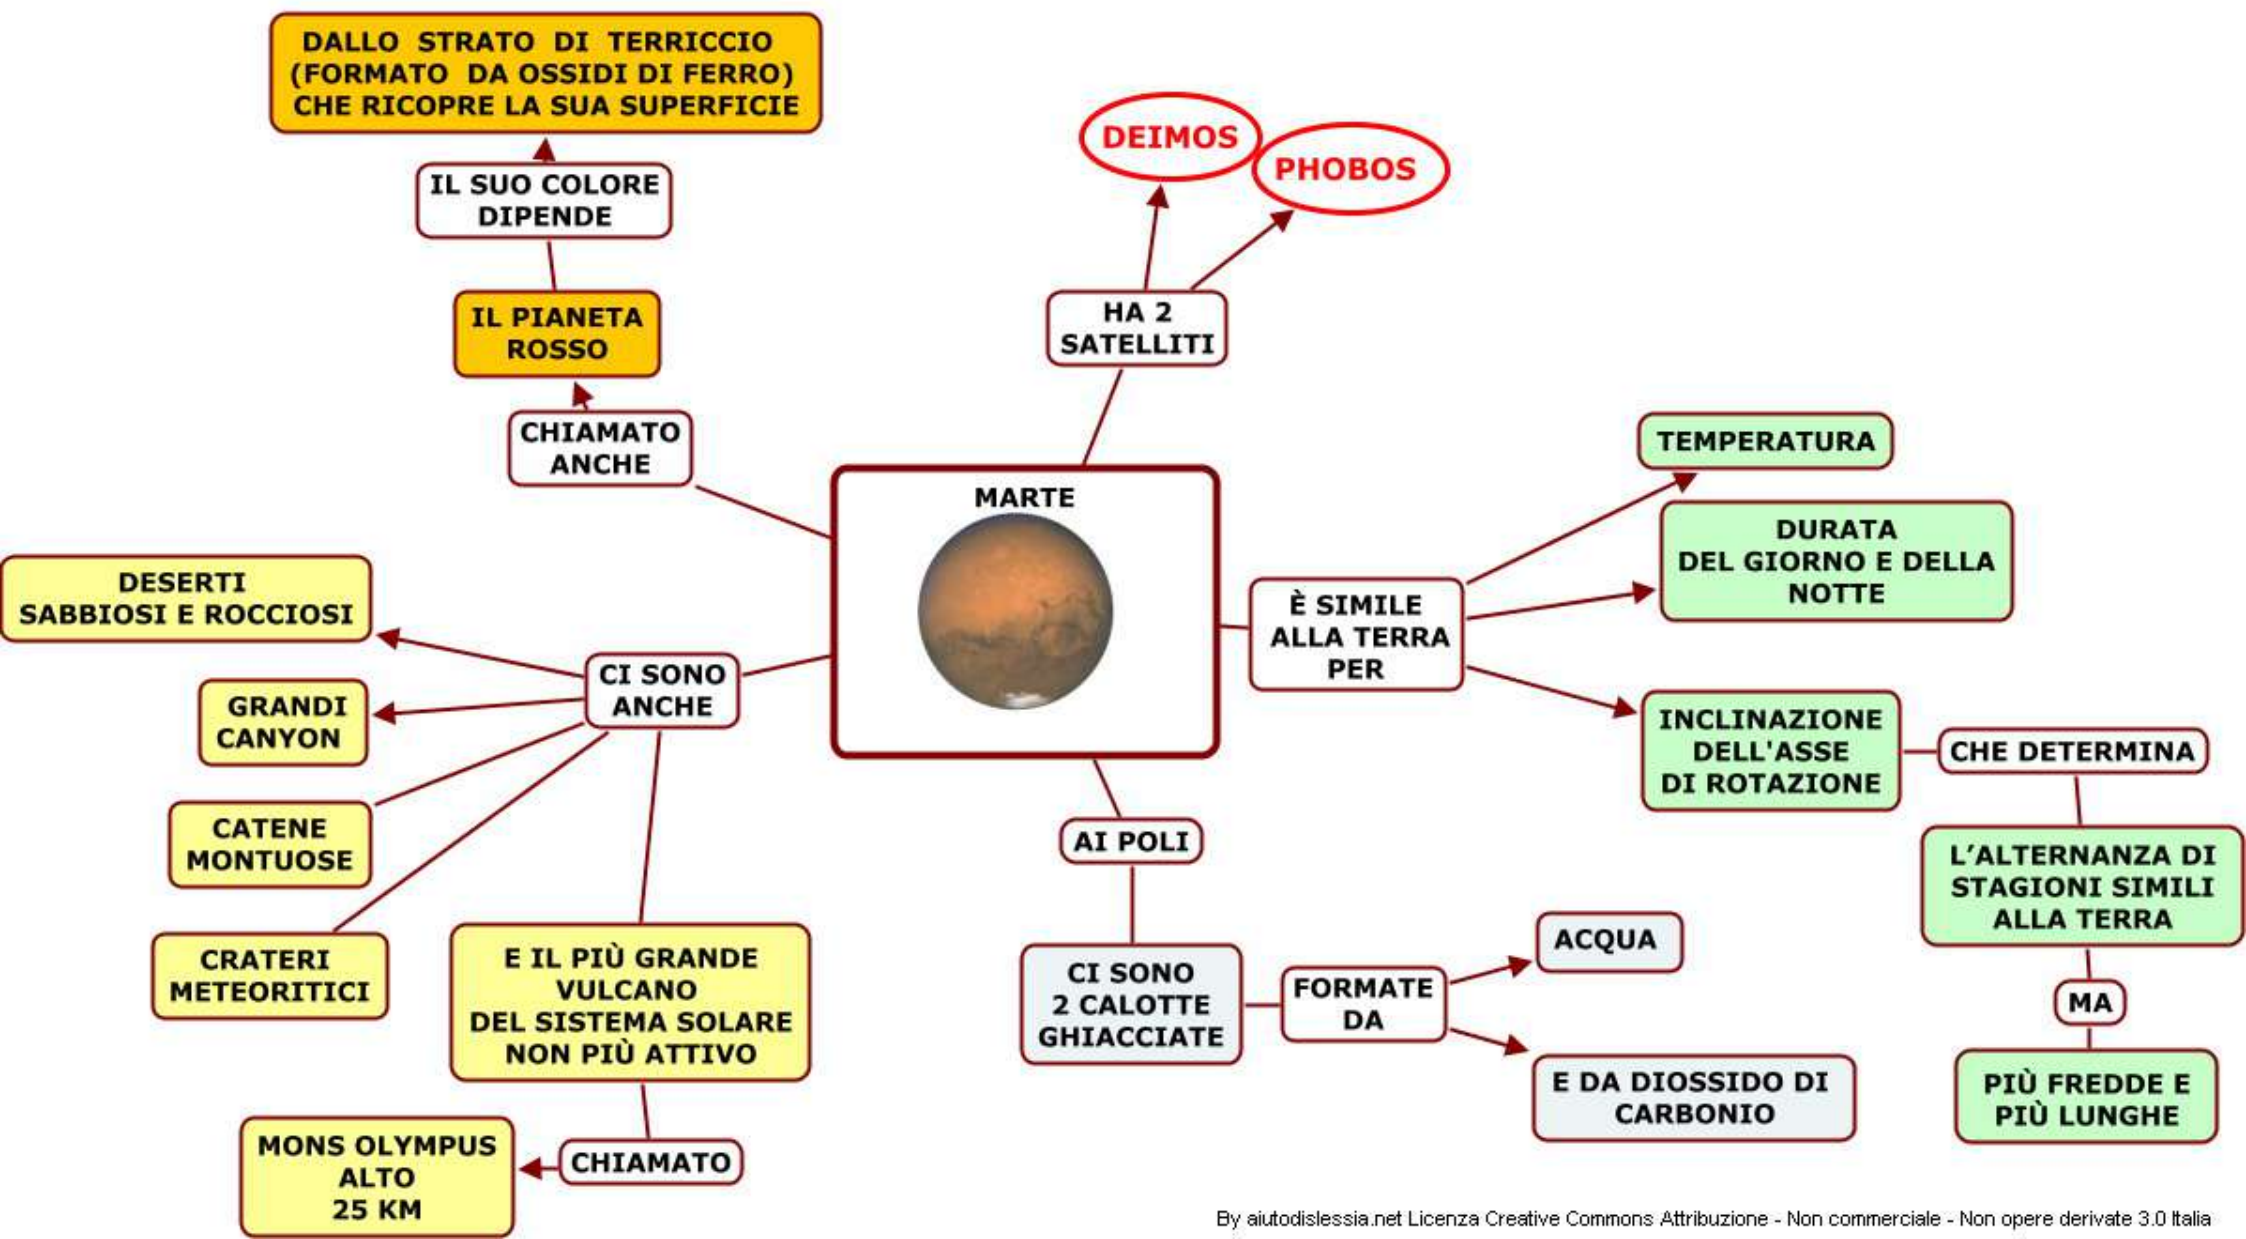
MARTE

CHIAMATO ANCHE

IL PIANETA ROSSO

IL SUO COLORE DIPENDE

DALLO STRATO DI TERRICCIO (FORMATO DA OSSIDI DI FERRO) CHE RICOPRE LA SUA SUPERFICIE

HA 2 SATELLITI

DEIMOS

PHOBOS

È SIMILE ALLA TERRA PER

TEMPERATURA

DURATA DEL GIORNO E DELLA NOTTE

INCLINAZIONE DELL'ASSE DI ROTAZIONE

CHE DETERMINA

L'ALTERNANZA DI STAGIONI SIMILI ALLA TERRA

MA

PIÙ FREDDE E PIÙ LUNGHE

AI POLI

CI SONO 2 CALOTTE GHIACCIATE

FORMATE DA

ACQUA

E DA DIOSSIDO DI CARBONIO

CI SONO ANCHE

DESERTI SABBIOSI E ROCCIOSI

GRANDI CANYON

CATENE MONTUOSE

CRATERI METEORITICI

E IL PIÙ GRANDE VULCANO DEL SISTEMA SOLARE NON PIÙ ATTIVO

CHIAMATO

MONS OLYMPUS ALTO 25 KM

By aiutodislessia.net Licenza Creative Commons Attribuzione - Non commerciale - Non opere derivate 3.0 Italia